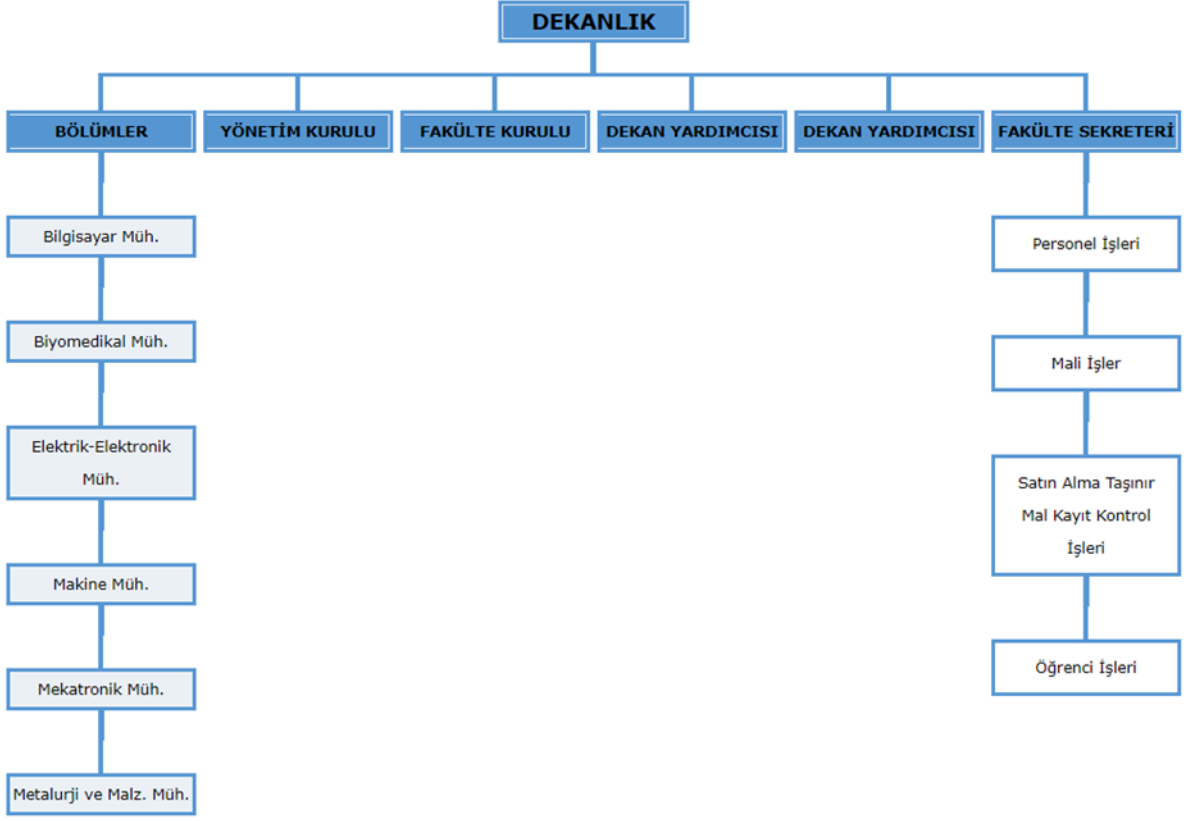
DEKANLIK

BÖLÜMLER

YÖNETİM KURULU

FAKÜLTE KURULU

DEKAN YARDIMCISI

DEKAN YARDIMCISI

FAKÜLTE SEKRETERİ

Bilgisayar Müh.

Biyomedikal Müh.

Elektrik-Elektronik Müh.

Makine Müh.

Mekatronik Müh.

Metalurji ve Malz. Müh.

Personel İşleri

Mali İşler

Satın Alma Taşınır Mal Kayıt Kontrol İşleri

Öğrenci İşleri